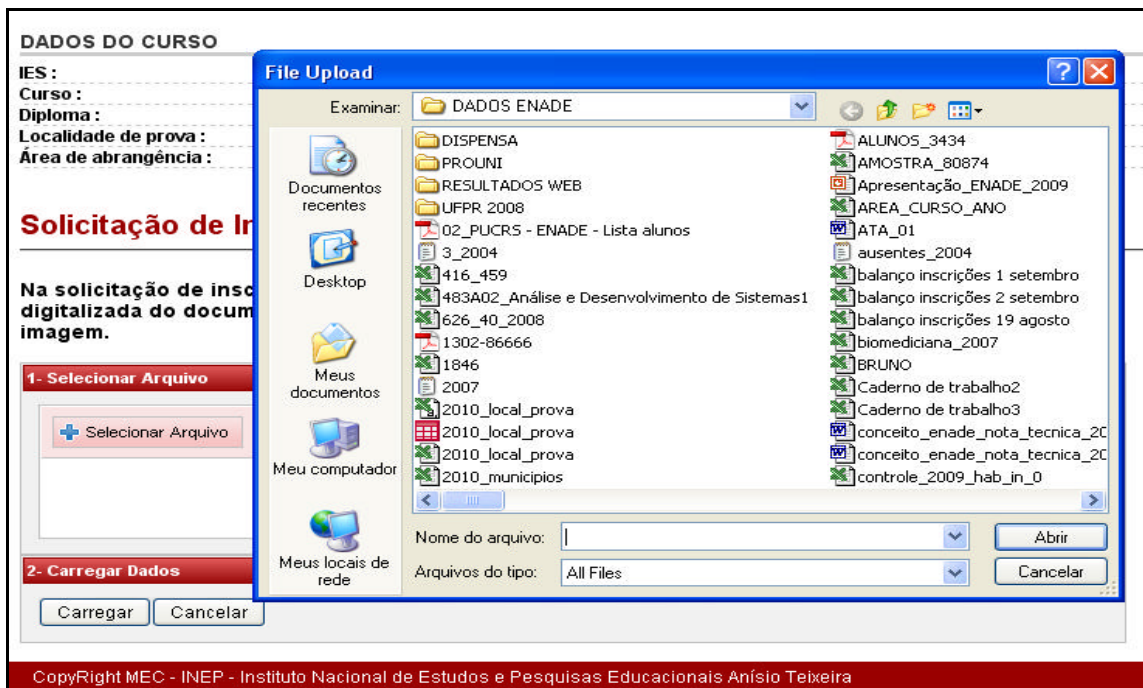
DADOS DO CURSO
IES :
Curso :
Diploma :
Localidade de prova :
Área de abrangência :

Solicitação de In

Na solicitação de insc
digitalizada do docum
imagem.

1- Selecionar Arquivo

Selecionar Arquivo

2- Carregar Dados

Carregar Cancelar

File Upload

Examinar: DADOS ENADE

Documentos recentes
Desktop
Meus documentos
Meu computador
Meus locais de rede

DISPENSA
PROUNI
RESULTADOS WEB
UFPR 2008
02_PUCRS - ENADE - Lista alunos
3_2004
416_459
483A02_Análise e Desenvolvimento de Sistemas1
626_40_2008
1302-86666
1846
2007
2010_local_prova
2010_local_prova
2010_local_prova
2010_municipios

ALUNOS_3434
AMOSTRA_80874
Apresentação_ENADE_2009
AREA_CURSO_ANO
ATA_01
ausentes_2004
balanço inscrições 1 setembro
balanço inscrições 2 setembro
balanço inscrições 19 agosto
biomediciana_2007
BRUNO
Caderno de trabalho2
Caderno de trabalho3
conceito_enade_nota_tecnica_2C
conceito_enade_nota_tecnica_2C
controle_2009_hab_in_0

Nome do arquivo:
Abrir
Arquivos do tipo: All Files
Cancelar

CopyRight MEC - INEP - Instituto Nacional de Estudos e Pesquisas Educacionais Anísio Teixeira